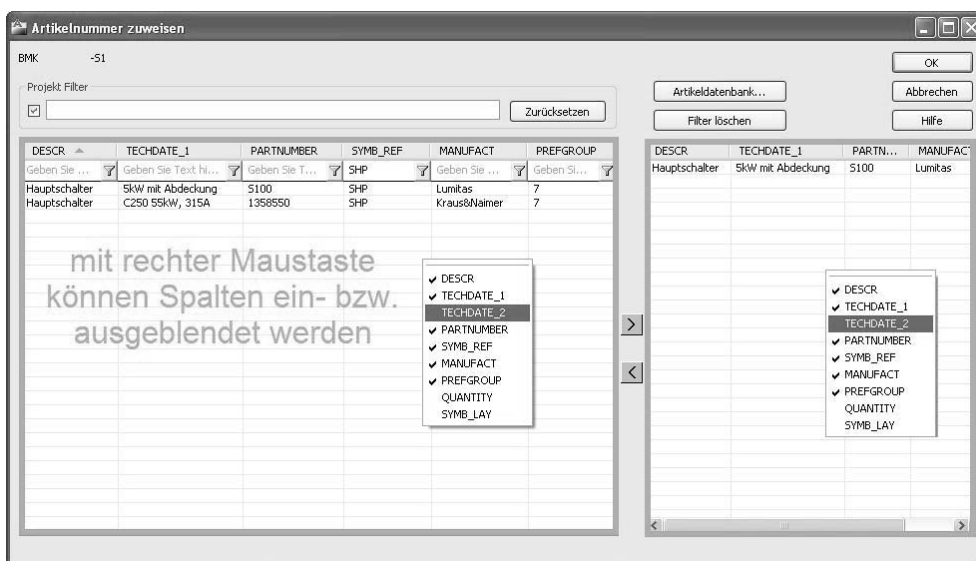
Artikelnummer zuweisen

BMK -S1

Projekt Filter

☑

Zurücksetzen

Artikeldatenbank...

Filter löschen

OK

Abbrechen

Hilfe

| DESCR | TECHDATE_1 | PARTNUMBER | SYMB_REF | MANUFACT | PREFGROUP |
|---|---|---|---|---|---|
| Geben Sie ... | Geben Sie Text hi... | Geben Sie T... | SHP | Geben Sie ... | Geben Si... |
| Hauptschalter | 5kW mit Abdeckung | S100 | SHP | Lumitas | 7 |
| Hauptschalter | C250 55kW, 315A | 1358550 | SHP | Kraus&Naimer | 7 |

mit rechter Maustaste können Spalten ein- bzw. ausgeblendet werden

✔ DESCR
✔ TECHDATE_1
TECHDATE_2
✔ PARTNUMBER
✔ SYMB_REF
✔ MANUFACT
✔ PREFGROUP
QUANTITY
SYMB_LAY

>

<

| DESCR | TECHDATE_1 | PARTN... | MANUFACT |
|---|---|---|---|
| Hauptschalter | 5kW mit Abdeckung | S100 | Lumitas |

✔ DESCR
✔ TECHDATE_1
TECHDATE_2
✔ PARTNUMBER
✔ SYMB_REF
✔ MANUFACT
✔ PREFGROUP
QUANTITY
SYMB_LAY